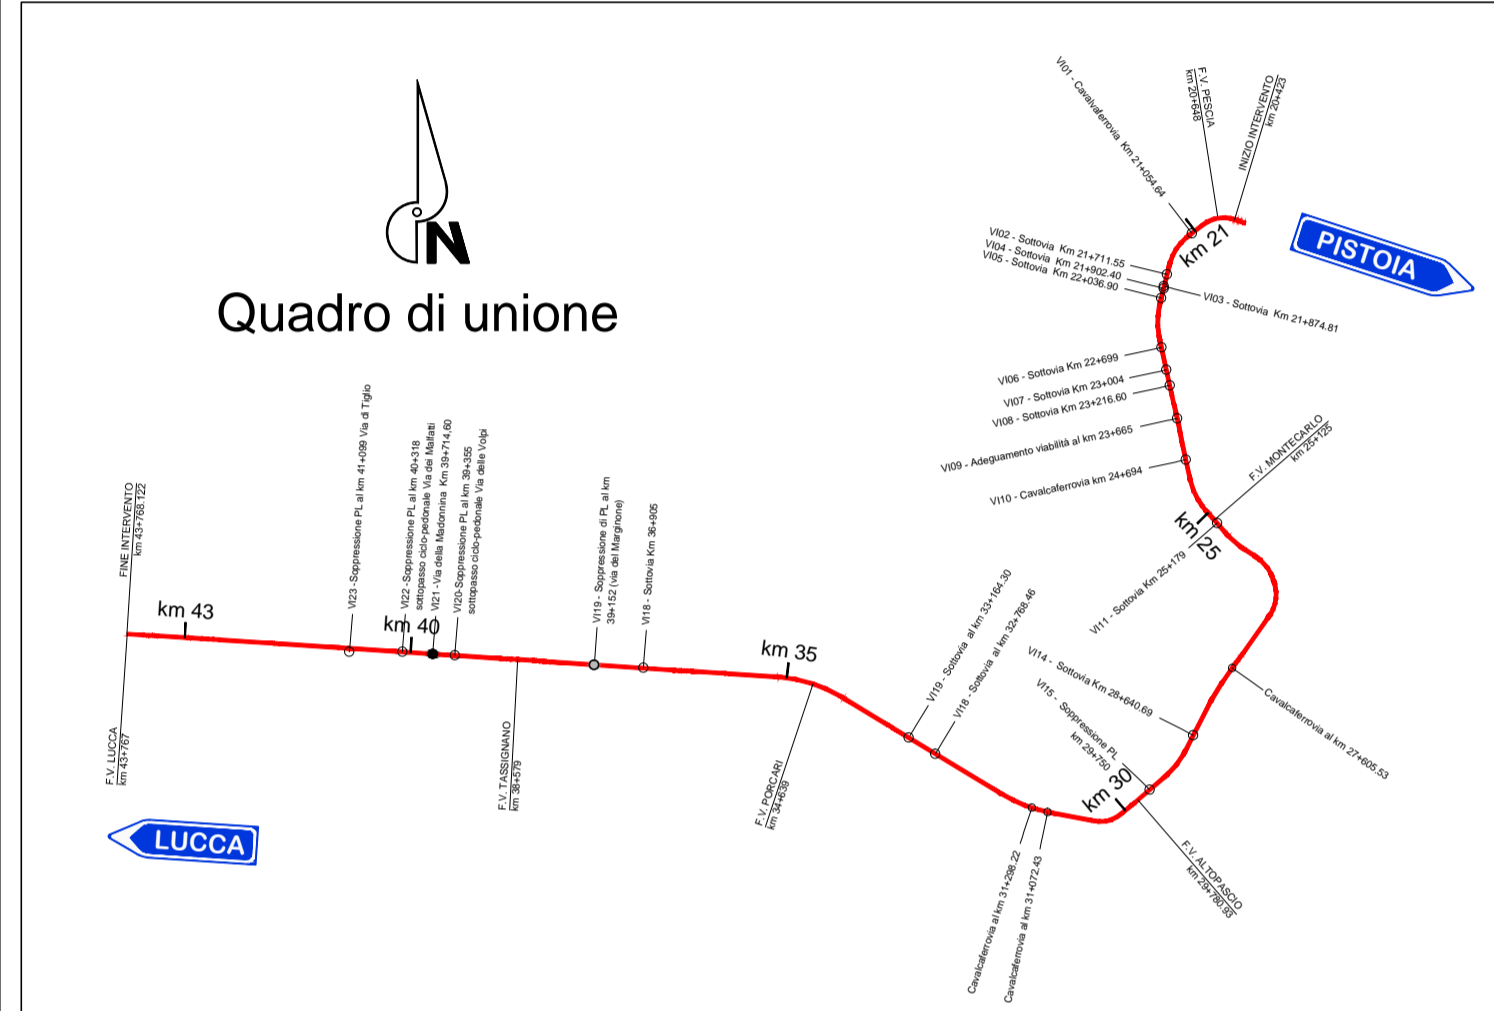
N

Quadro di unione

VI01 - Cavalcaferrovia Km 21+054.64
F.V. PESCIA
km 20+648
INIZIO INTERVENTO
km 20+423
PISTOIA
km 21
VI02 - Sottovia Km 21+711.55
VI04 - Sottovia Km 21+902.40
VI05 - Sottovia Km 22+036.90
VI03 - Sottovia Km 21+874.81
VI06 - Sottovia Km 22+699
VI07 - Sottovia Km 23+004
VI08 - Sottovia Km 23+216.60
VI09 - Adeguamento viabilità al km 23+665
VI10 - Cavalcaferrovia km 24+694
F.V. MONTECARLO
km 25+125
km 25
VI11 - Sottovia Km 25+179
Cavalcaferrovia al km 27+605.53
VI14 - Sottovia Km 28+640.69
VI15 - Soppressione PL
km 29+750
km 30
F.V. ALTOPASCIO
km 29+780.93
Cavalcaferrovia al km 31+298.22
Cavalcaferrovia al km 31+072.43
VI19 - Sottovia al km 33+164.30
VI18 - Sottovia al km 32+768.46
km 35
F.V. PORCARI
km 34+639
VI18 - Sottovia Km 36+905
VI19 - Soppressione di PL al km 39+152 (via del Marginone)
F.V. TASSIGNANO
km 38+579
VI20-Soppressione PL al km 39+355 sottopasso ciclo-pedonale Via delle Volpi
VI21 - Via della Madonnina Km 39+714,60
VI22 - Soppressione PL al km 40+318 sottopasso ciclo-pedonale Via dei Malfatti
km 40
VI23 - Soppressione PL al km 41+099 Via di Tiglio
km 43
FINE INTERVENTO
km 43+768.122
F.V. LUCCA
km 43+767
LUCCA